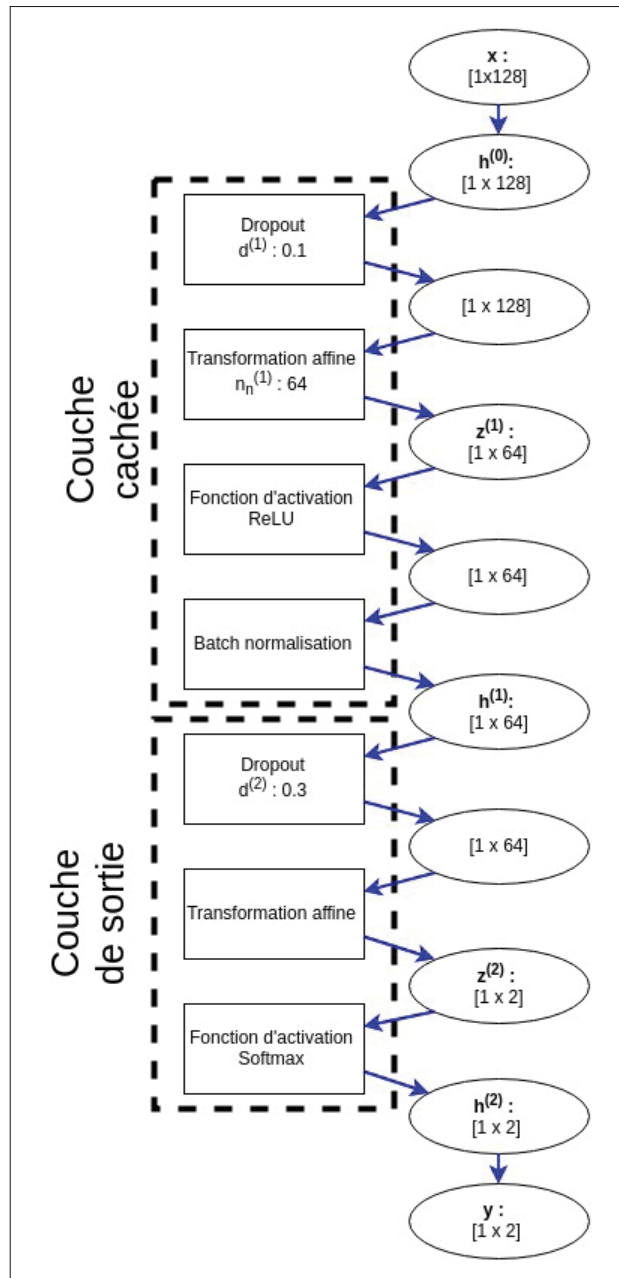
x :
[1x128]

$h^{(0)}$:
[1 x 128]

Couche cachée

Dropout
$d^{(1)}$ : 0.1

[1 x 128]

Transformation affine
$n_n^{(1)}$ : 64

$z^{(1)}$ :
[1 x 64]

Fonction d'activation
ReLU

[1 x 64]

Batch normalisation

$h^{(1)}$:
[1 x 64]

Couche de sortie

Dropout
$d^{(2)}$ : 0.3

[1 x 64]

Transformation affine

$z^{(2)}$ :
[1 x 2]

Fonction d'activation
Softmax

$h^{(2)}$ :
[1 x 2]

y :
[1 x 2]